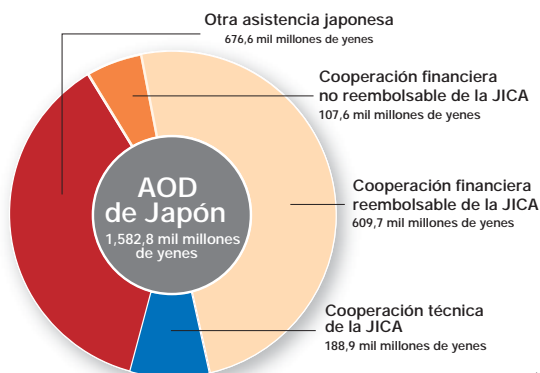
Otra asistencia japonesa
676,6 mil millones de yenes

Cooperación financiera no reembolsable de la JICA
107,6 mil millones de yenes

AOD de Japón
1,582,8 mil millones de yenes

Cooperación financiera reembolsable de la JICA
609,7 mil millones de yenes

Cooperación técnica de la JICA
188,9 mil millones de yenes